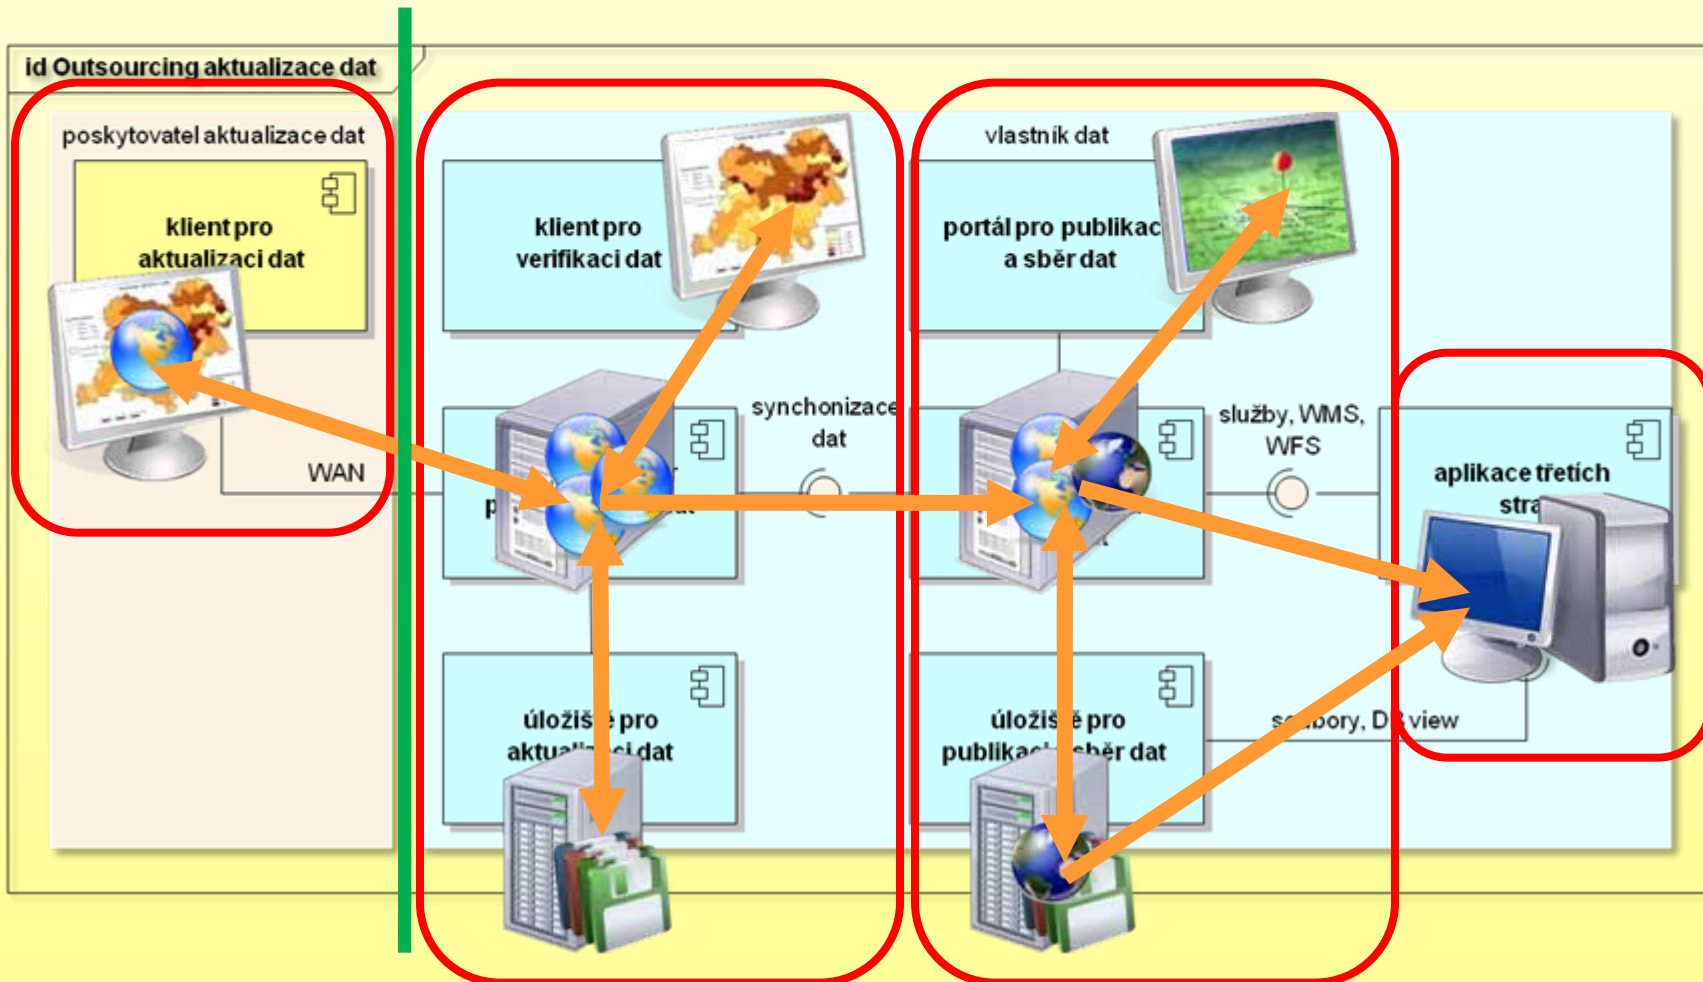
id Outsourcing aktualizace dat

poskytovatel aktualizace dat

klient pro aktualizaci dat

WAN

klient pro verifikaci dat

synchonizace dat

p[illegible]

úloži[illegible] pro aktua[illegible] dat

vlastník dat

portál pro publikac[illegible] a sběr dat

služby, WMS, WFS

úloži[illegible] pro publikac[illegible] sběr dat

s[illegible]bory, D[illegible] view

aplikace třetích stra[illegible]